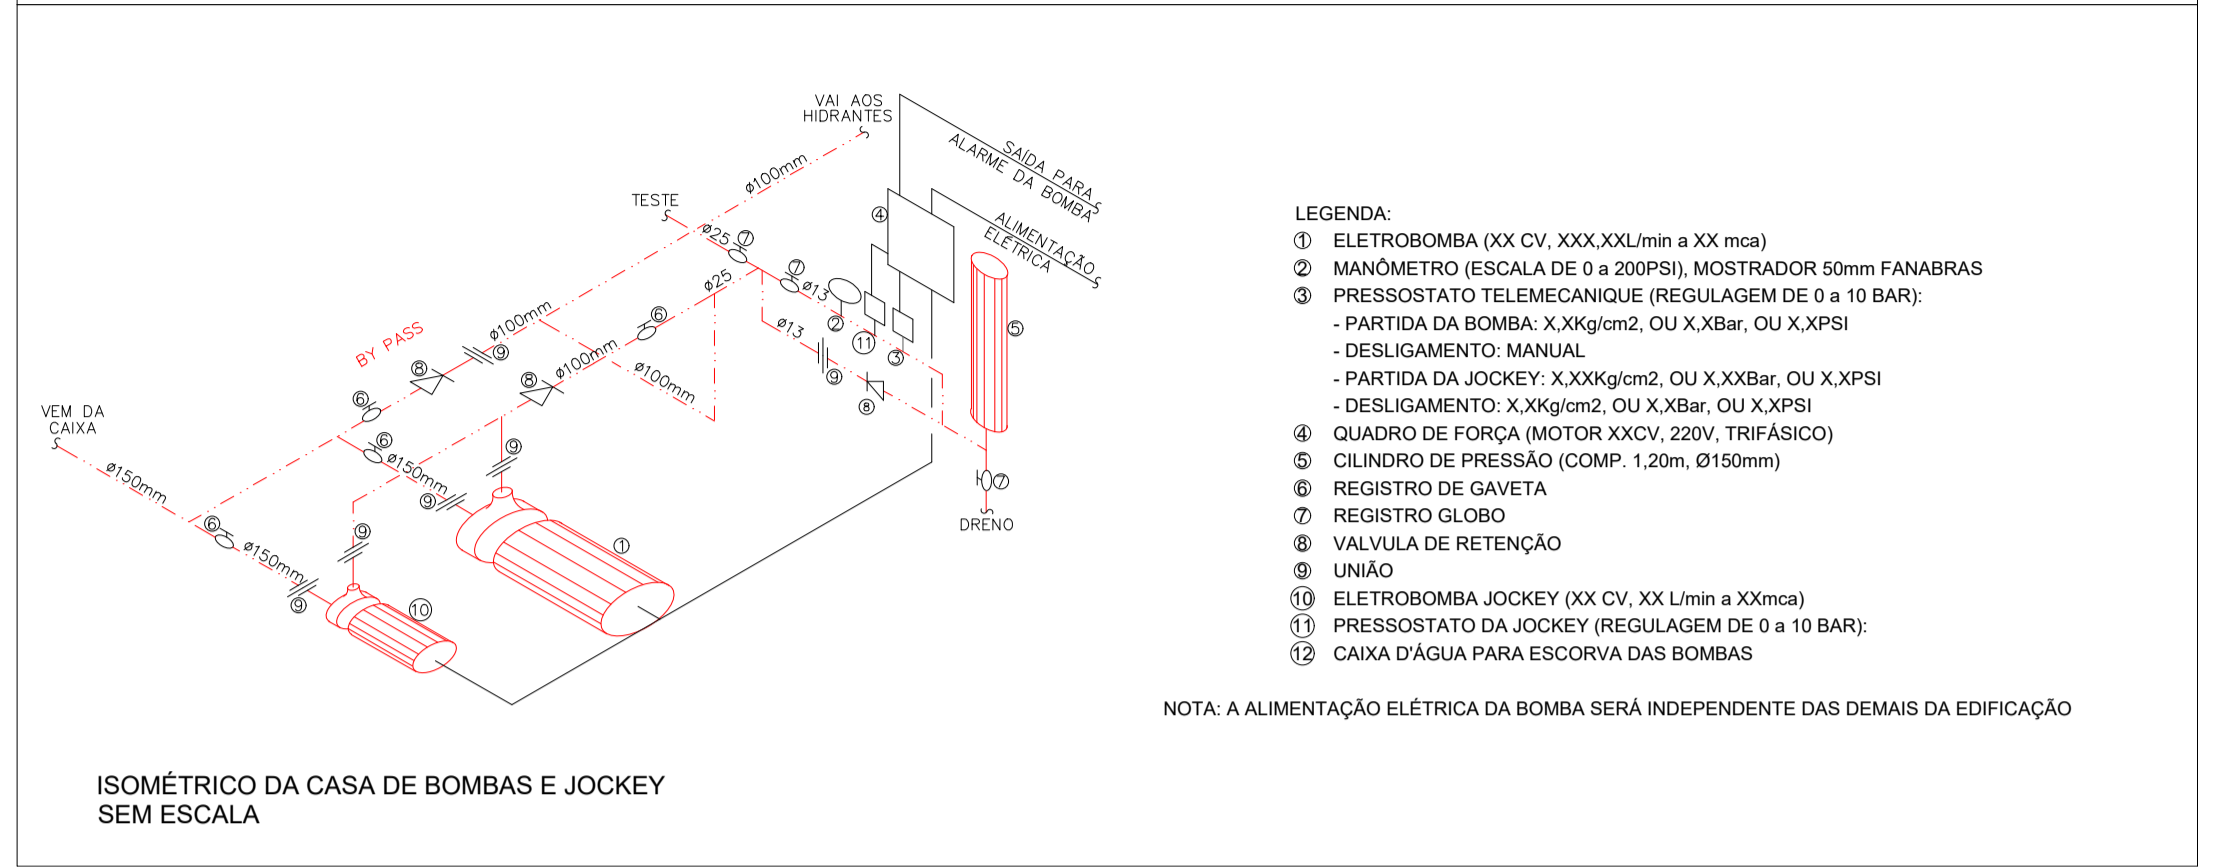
VAI AOS HIDRANTES

SAÍDA PARA ALARME DA BOMBA

ALIMENTAÇÃO ELÉTRICA

TESTE

ø100mm

ø25 ⑦

ø25

⑦ ø13

④

⑤

BY PASS

ø100mm ⑨

⑥

⑧

⑧ ø100mm

ø100mm

ø13

② ⑪ ③

⑨

⑧

VEM DA CAIXA

⑥

⑥ ø150mm

⑨

⑨

ø150mm

⑥ ø150mm

⑨

⑨

⑦

DRENO

①

⑩

LEGENDA:
① ELETROBOMBA (XX CV, XXX,XXL/min a XX mca)
② MANÔMETRO (ESCALA DE 0 a 200PSI), MOSTRADOR 50mm FANABRAS
③ PRESSOSTATO TELEMECANIQUE (REGULAGEM DE 0 a 10 BAR):
- PARTIDA DA BOMBA: X,XKg/cm2, OU X,XBar, OU X,XPSI
- DESLIGAMENTO: MANUAL
- PARTIDA DA JOCKEY: X,XXKg/cm2, OU X,XXBar, OU X,XPSI
- DESLIGAMENTO: X,XKg/cm2, OU X,XBar, OU X,XPSI
④ QUADRO DE FORÇA (MOTOR XXCV, 220V, TRIFÁSICO)
⑤ CILINDRO DE PRESSÃO (COMP. 1,20m, Ø150mm)
⑥ REGISTRO DE GAVETA
⑦ REGISTRO GLOBO
⑧ VALVULA DE RETENÇÃO
⑨ UNIÃO
⑩ ELETROBOMBA JOCKEY (XX CV, XX L/min a XXmca)
⑪ PRESSOSTATO DA JOCKEY (REGULAGEM DE 0 a 10 BAR):
⑫ CAIXA D'ÁGUA PARA ESCORVA DAS BOMBAS

NOTA: A ALIMENTAÇÃO ELÉTRICA DA BOMBA SERÁ INDEPENDENTE DAS DEMAIS DA EDIFICAÇÃO

ISOMÉTRICO DA CASA DE BOMBAS E JOCKEY
SEM ESCALA